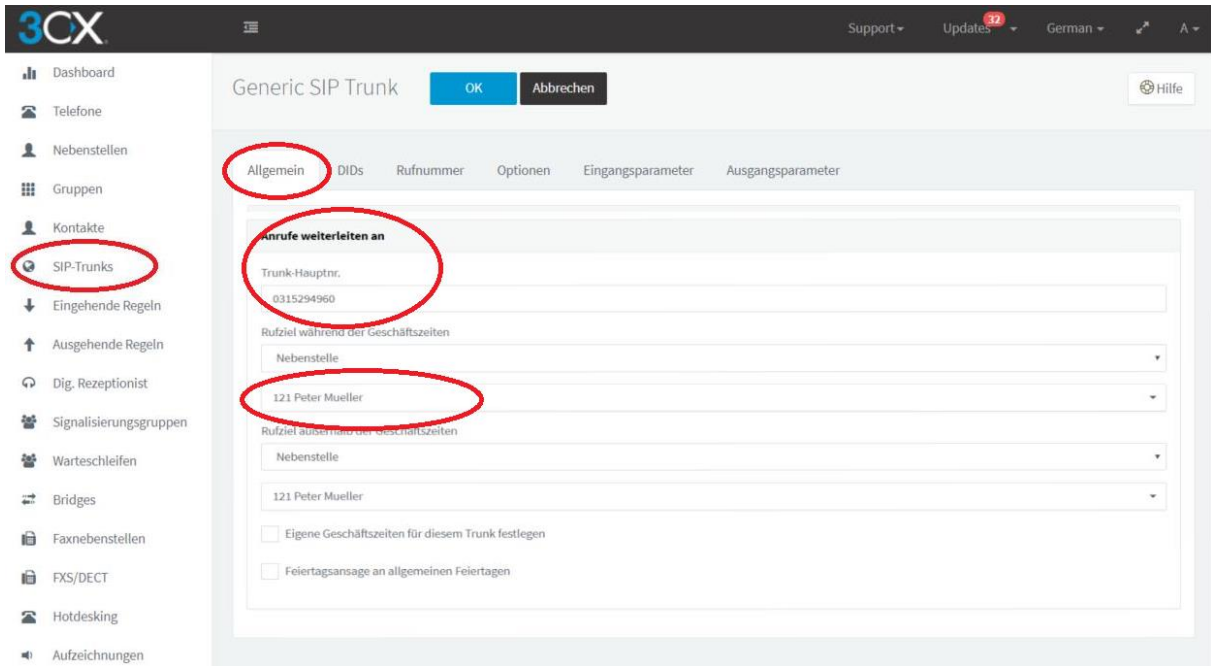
3CX

Support ▾ Updates 32 ▾ German ▾ A ▾

Dashboard
Telefone
Nebenstellen
Gruppen
Kontakte
SIP-Trunks
Eingehende Regeln
Ausgehende Regeln
Dig. Rezeptionist
Signalisierungsgruppen
Warteschleifen
Bridges
Faxnebenstellen
FXS/DECT
Hotdesking
Aufzeichnungen

Generic SIP Trunk OK Abbrechen Hilfe

Allgemein DIDs Rufnummer Optionen Eingangsparameter Ausgangsparameter

Anrufe weiterleiten an

Trunk-Hauptnr.
0315294960

Rufziel während der Geschäftszeiten
Nebenstelle
121 Peter Mueller

Rufziel außerhalb der Geschäftszeiten
Nebenstelle
121 Peter Mueller

Eigene Geschäftszeiten für diesem Trunk festlegen

Feiertagsansage an allgemeinen Feiertagen